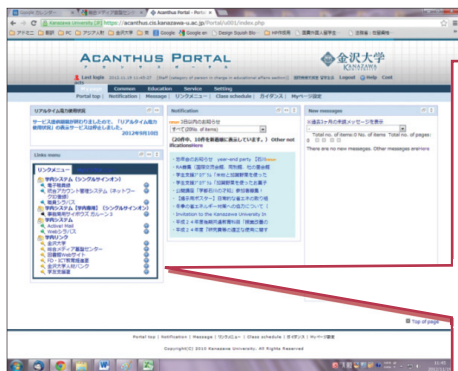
ACANTHUS PORTAL

金沢大学

Last login

Common　Education　Service　Setting

Portal top | Notification | Message | リンクメニュー | Class schedule | ガイダンス | Myページ設定

リアルタイム能力確保情報

Notification

New messages

Links menu

リンクメニュー

学内システム（シングルサインオン）

学内システム【学内専用】（シングルサインオン）

学内リンク

金沢大学

There are no new messages. Other messages are here

Top of page

Portal top | Notification | Message | リンクメニュー | Class schedule | ガイダンス | Myページ設定

Copyright(C) 2010 Kanazawa University. All Rights Reserved